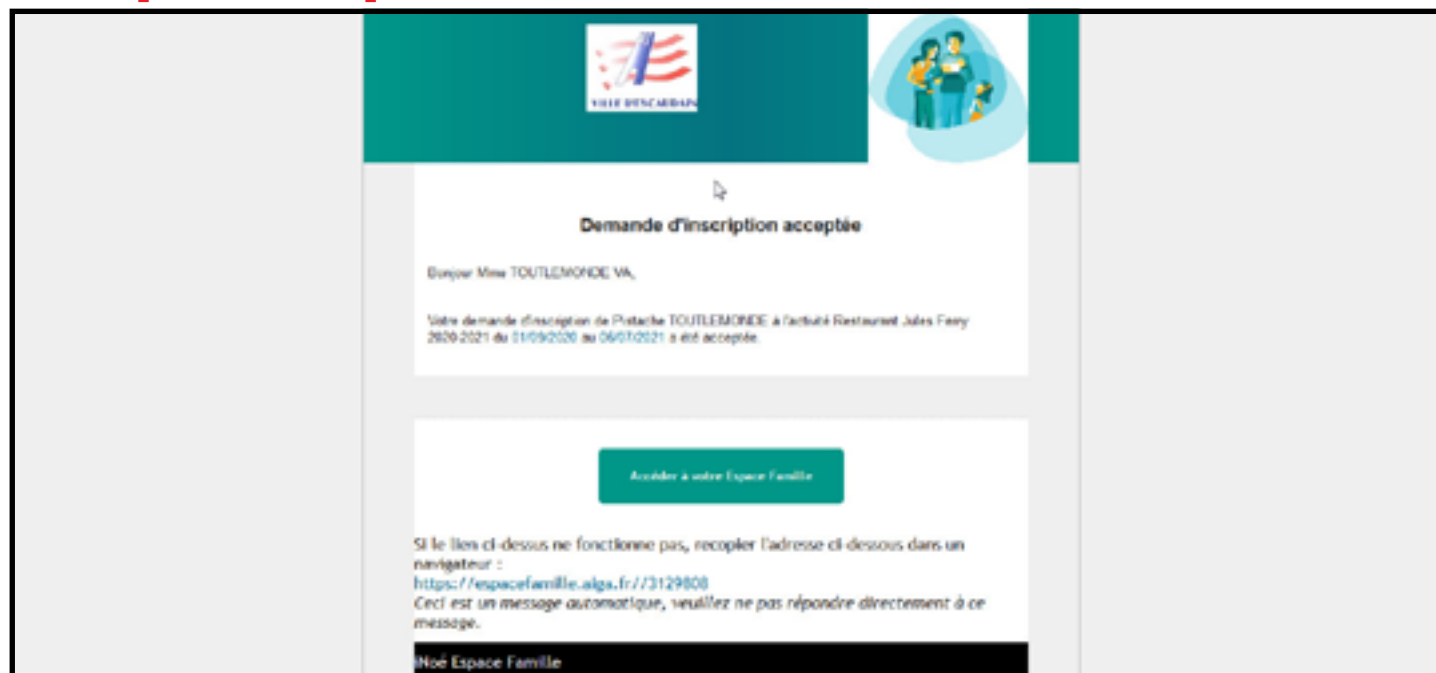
VILLE D'ESCAUDAIN

Demande d'inscription acceptée

Bonjour Mme TOUTLEMONDE VA,

Votre demande d'inscription de Pistache TOUTLEMONDE à l'activité Restaurant Jules Ferry 2020-2021 du 01/09/2020 au 06/07/2021 a été acceptée.

Accéder à votre Espace Famille

Si le lien ci-dessus ne fonctionne pas, recopier l'adresse ci-dessous dans un navigateur :
https://espacefamille.aiga.fr//3129808
Ceci est un message automatique, veuillez ne pas répondre directement à ce message.

iNoé Espace Famille